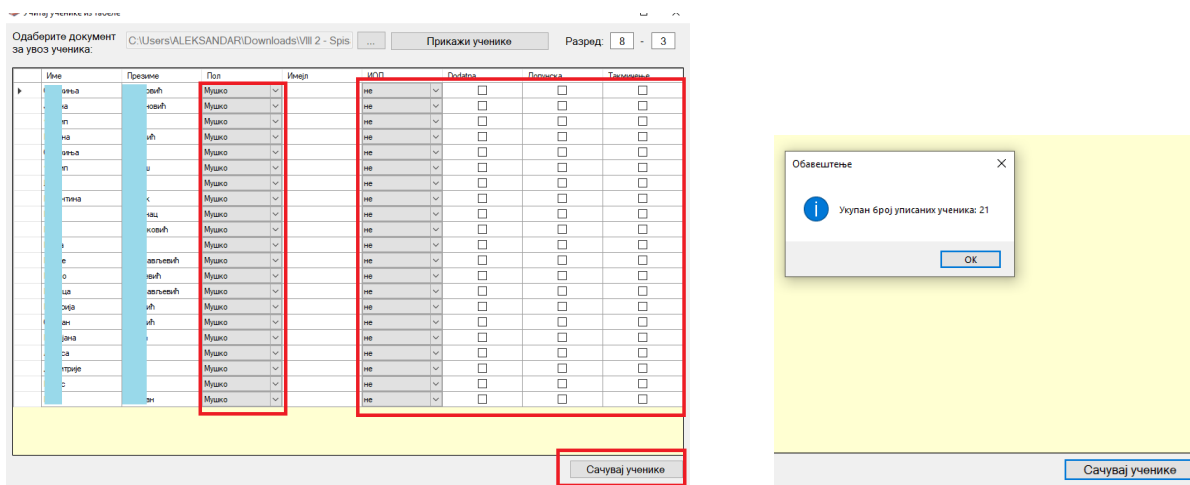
Учитај ученике из табеле

Одаберите документ за увоз ученика: C:\Users\ALEKSANDAR\Downloads\VIII 2 - Spis ... Прикажи ученике Razred: 8 - 3

| | Име | Презиме | Пол | Имејл | ИОП | Dodatna | Допунска | Такмичење |
|---|---|---|---|---|---|---|---|---|
| ▸ | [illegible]иња | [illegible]овић | Мушко | | не | ☐ | ☐ | ☐ |
| | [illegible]на | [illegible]новић | Мушко | | не | ☐ | ☐ | ☐ |
| | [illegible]п | | Мушко | | не | ☐ | ☐ | ☐ |
| | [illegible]на | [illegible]вић | Мушко | | не | ☐ | ☐ | ☐ |
| | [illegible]иња | | Мушко | | не | ☐ | ☐ | ☐ |
| | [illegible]п | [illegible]и | Мушко | | не | ☐ | ☐ | ☐ |
| | | | Мушко | | не | ☐ | ☐ | ☐ |
| | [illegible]тина | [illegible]к | Мушко | | не | ☐ | ☐ | ☐ |
| | | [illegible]нац | Мушко | | не | ☐ | ☐ | ☐ |
| | | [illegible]ковић | Мушко | | не | ☐ | ☐ | ☐ |
| | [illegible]а | | Мушко | | не | ☐ | ☐ | ☐ |
| | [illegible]е | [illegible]ављевић | Мушко | | не | ☐ | ☐ | ☐ |
| | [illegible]о | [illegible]евић | Мушко | | не | ☐ | ☐ | ☐ |
| | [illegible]ца | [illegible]ављевић | Мушко | | не | ☐ | ☐ | ☐ |
| | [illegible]ија | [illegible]ић | Мушко | | не | ☐ | ☐ | ☐ |
| | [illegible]ан | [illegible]ић | Мушко | | не | ☐ | ☐ | ☐ |
| | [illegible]јана | | Мушко | | не | ☐ | ☐ | ☐ |
| | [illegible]са | | Мушко | | не | ☐ | ☐ | ☐ |
| | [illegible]трије | | Мушко | | не | ☐ | ☐ | ☐ |
| | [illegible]с | | Мушко | | не | ☐ | ☐ | ☐ |
| | | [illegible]ан | Мушко | | не | ☐ | ☐ | ☐ |

Сачувај ученике

Обавештење

Укупан број уписаних ученика: 21

OK

Сачувај ученике